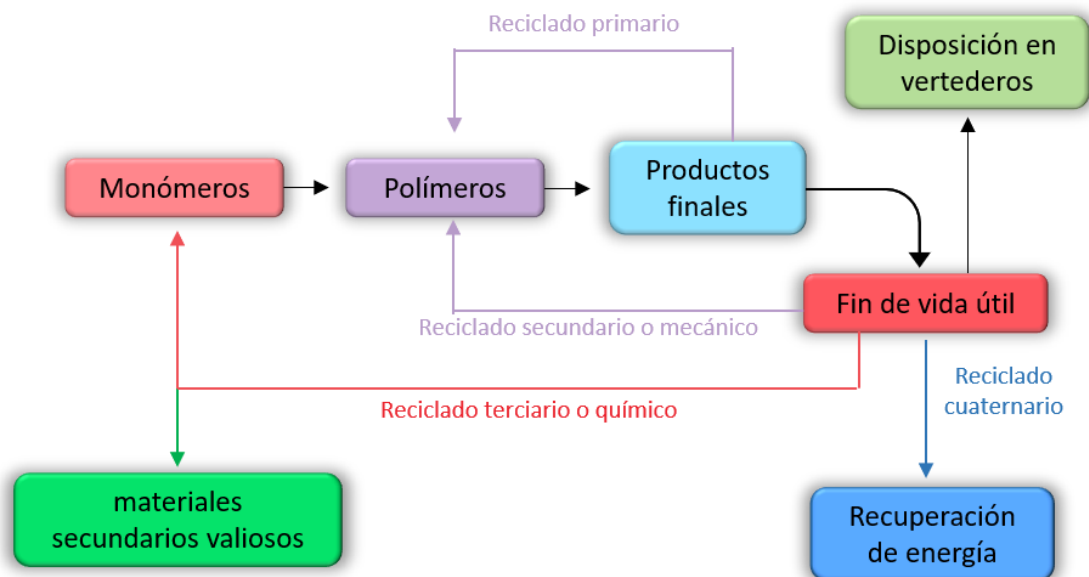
Reciclado primario

Disposición en vertederos

Monómeros

Polímeros

Productos finales

Fin de vida útil

Reciclado secundario o mecánico

Reciclado cuaternario

Reciclado terciario o químico

materiales secundarios valiosos

Recuperación de energía